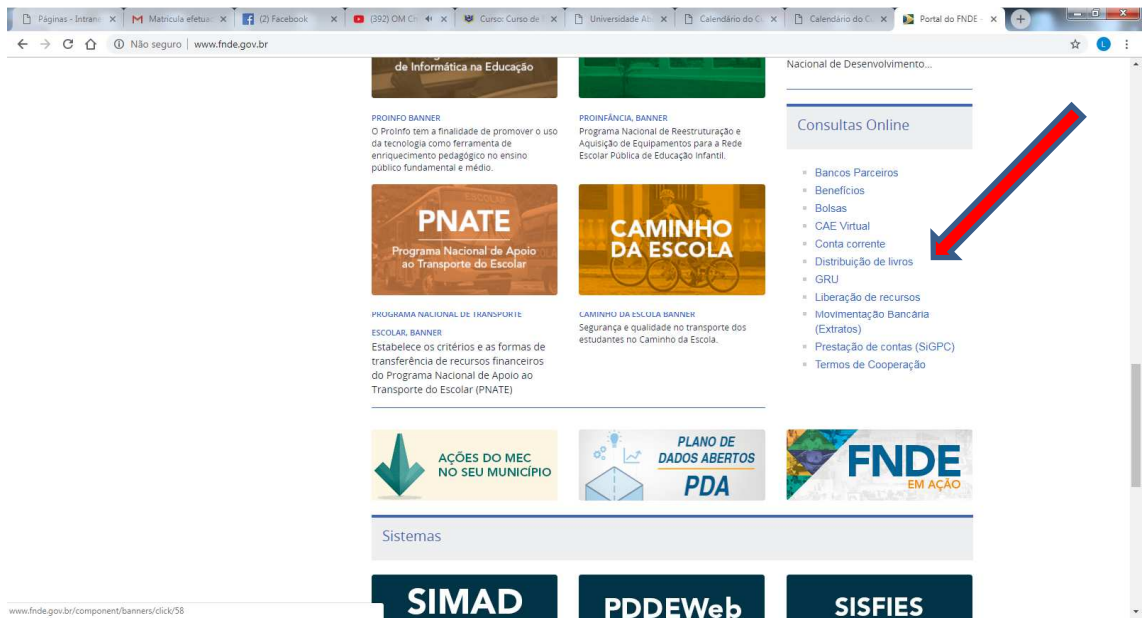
Páginas - Intran × | Matricula efetua × | (2) Facebook × | (392) OM Ch × | Curso: Curso de × | Universidade Ab × | Calendário do C × | Calendário do C × | Portal do FNDE × | +

Não seguro | www.fnde.gov.br

de Informática na Educação

PROINFO BANNER
O ProInfo tem a finalidade de promover o uso da tecnologia como ferramenta de enriquecimento pedagógico no ensino público fundamental e médio.

PROINFÂNCIA, BANNER
Programa Nacional de Reestruturação e Aquisição de Equipamentos para a Rede Escolar Pública de Educação Infantil.

Nacional de Desenvolvimento...

Consultas Online

Bancos Parceiros
Benefícios
Bolsas
CAE Virtual
Conta corrente
Distribuição de livros
GRU
Liberação de recursos
Movimentação Bancária (Extratos)
Prestação de contas (SiGPC)
Termos de Cooperação

PNATE
Programa Nacional de Apoio ao Transporte do Escolar

CAMINHO DA ESCOLA

PROGRAMA NACIONAL DE TRANSPORTE ESCOLAR, BANNER
Estabelece os critérios e as formas de transferência de recursos financeiros do Programa Nacional de Apoio ao Transporte do Escolar (PNATE)

CAMINHO DA ESCOLA BANNER
Segurança e qualidade no transporte dos estudantes no Caminho da Escola.

AÇÕES DO MEC NO SEU MUNICÍPIO

PLANO DE DADOS ABERTOS PDA

FNDE EM AÇÃO

Sistemas

SIMAD

PDDEWeb

SISFIES

www.fnde.gov.br/component/banners/click/58